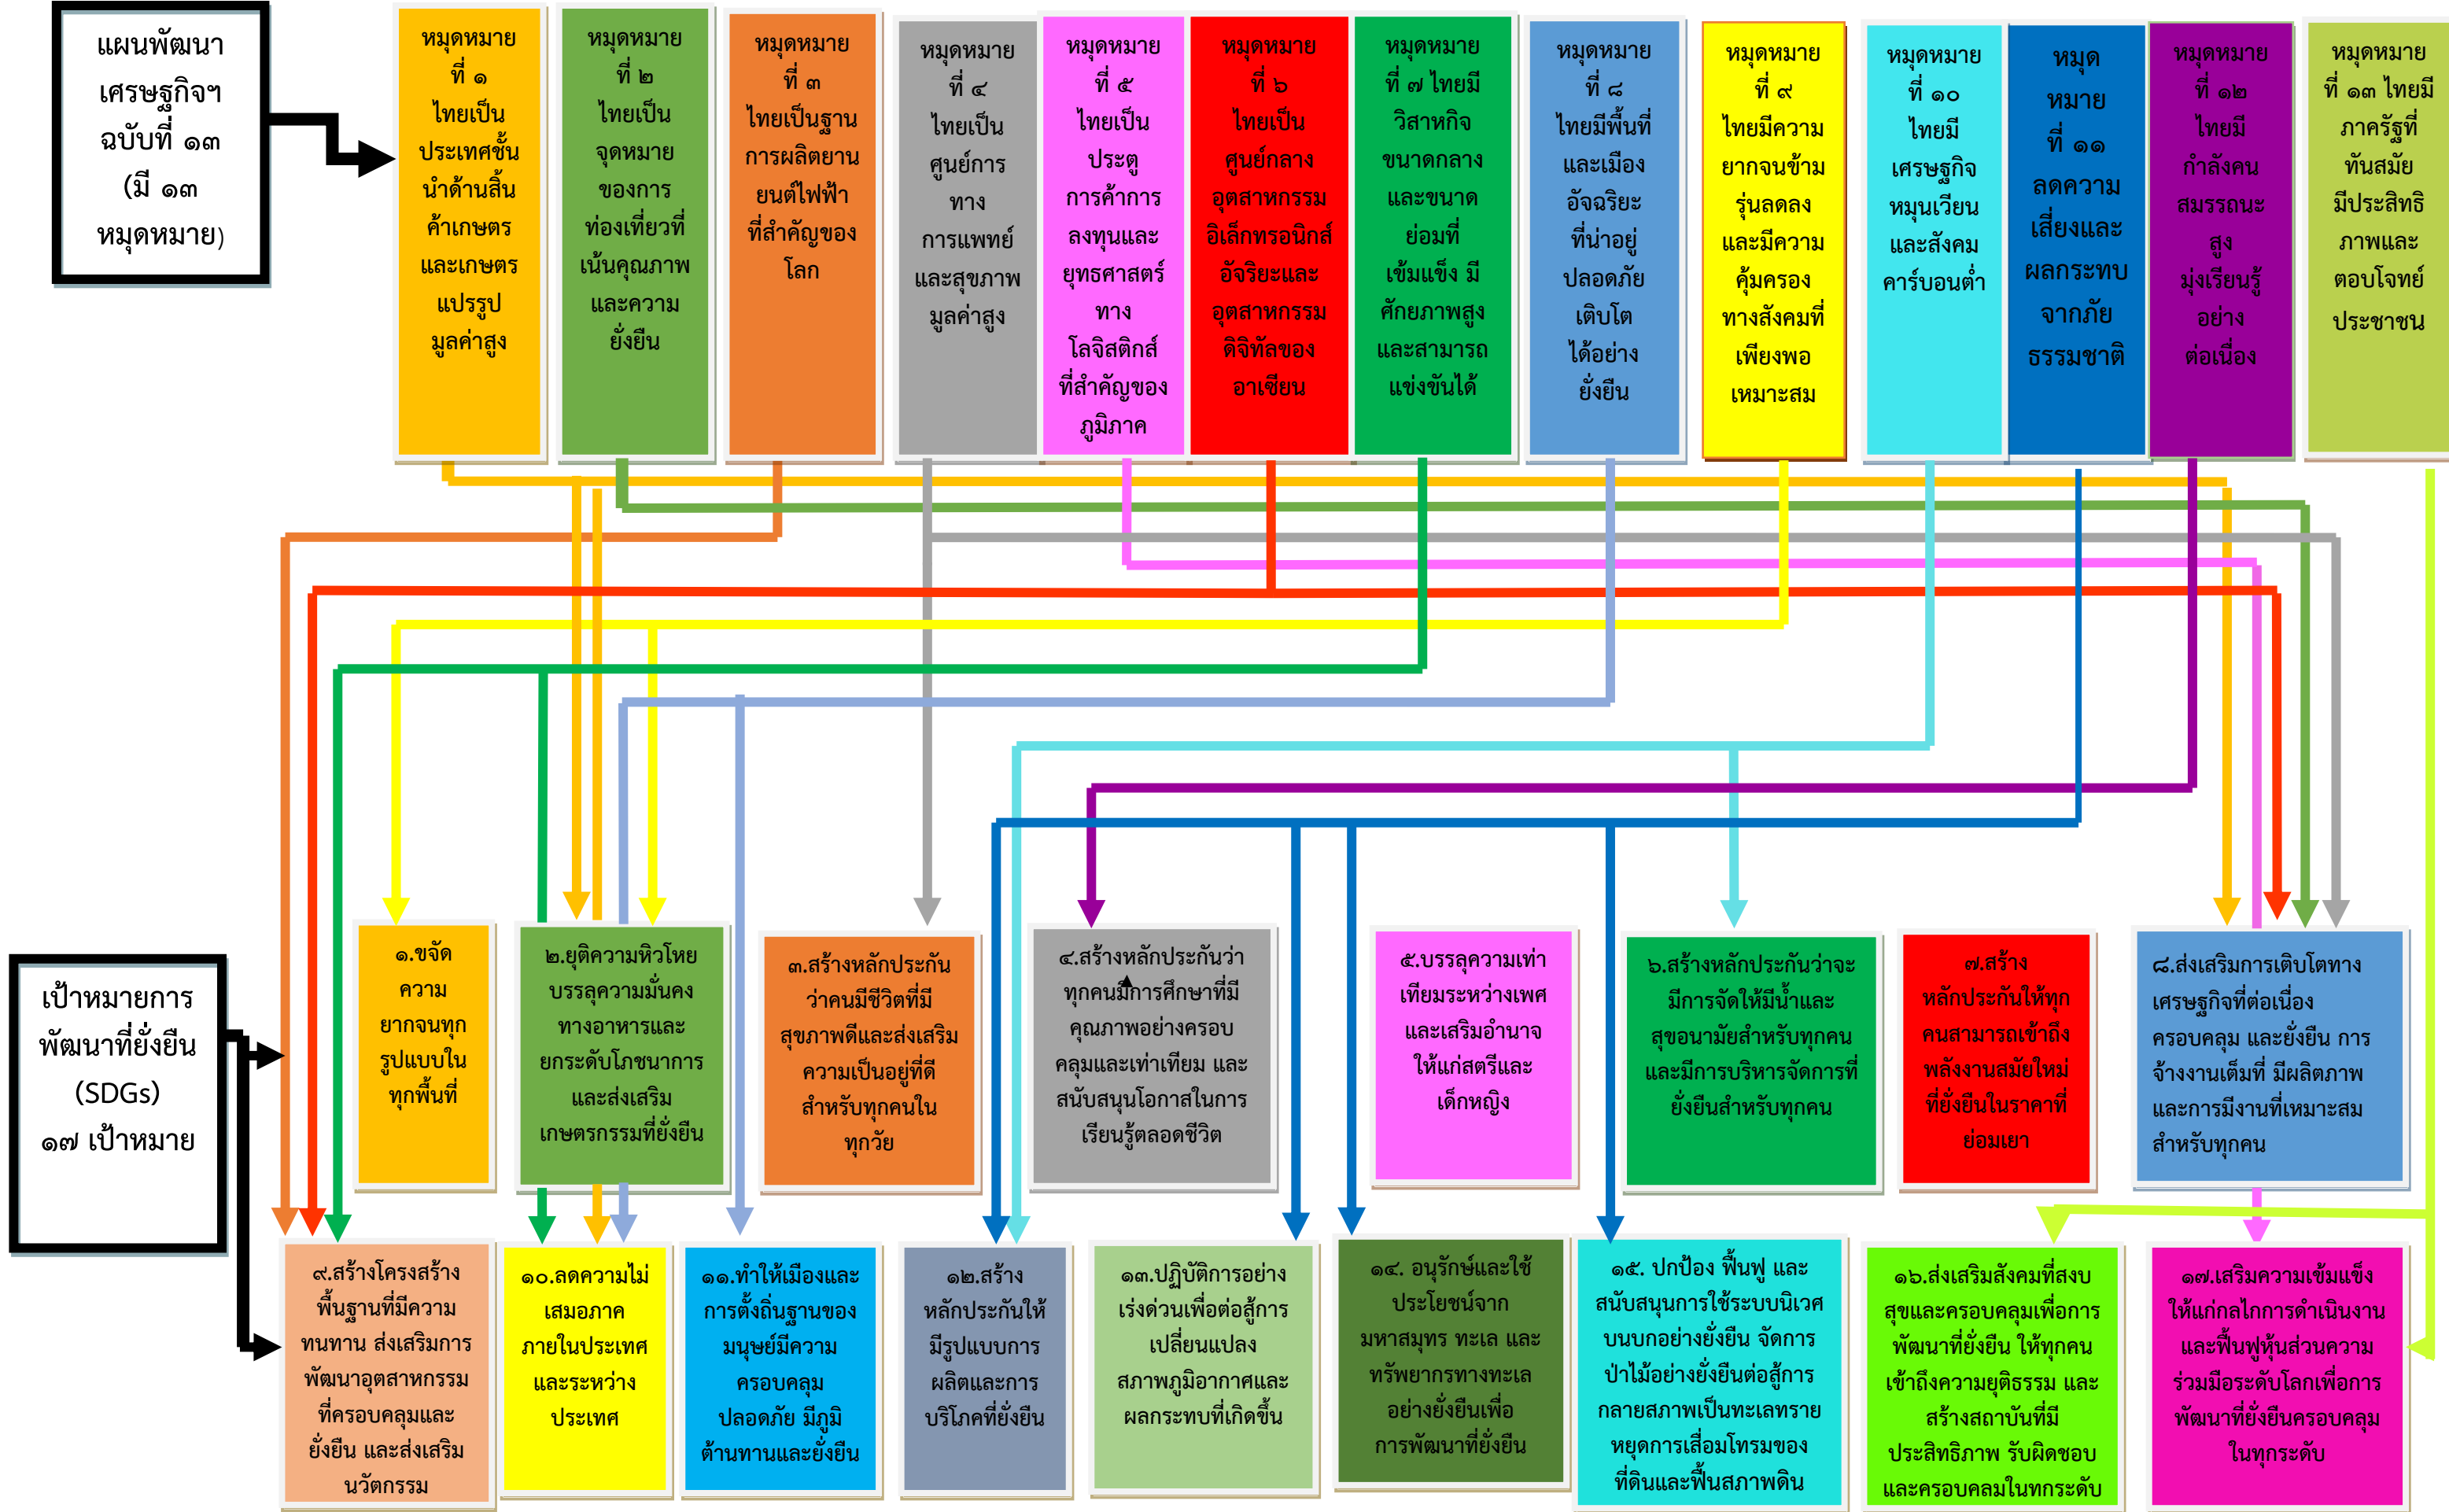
แผนพัฒนาเศรษฐกิจฯ ฉบับที่ ๑๓ (มี ๑๓ หมุดหมาย)

หมุดหมายที่ ๑ ไทยเป็นประเทศชั้นนำด้านสินค้าเกษตรและเกษตรแปรรูปมูลค่าสูง

หมุดหมายที่ ๒ ไทยเป็นจุดหมายของการท่องเที่ยวที่เน้นคุณภาพและความยั่งยืน

หมุดหมายที่ ๓ ไทยเป็นฐานการผลิตยานยนต์ไฟฟ้าที่สำคัญของโลก

หมุดหมายที่ ๔ ไทยเป็นศูนย์การทางการแพทย์และสุขภาพมูลค่าสูง

หมุดหมายที่ ๕ ไทยเป็นประตูการค้าการลงทุนและยุทธศาสตร์ทางโลจิสติกส์ที่สำคัญของภูมิภาค

หมุดหมายที่ ๖ ไทยเป็นศูนย์กลางอุตสาหกรรมอิเล็กทรอนิกส์อัจฉริยะและอุตสาหกรรมดิจิทัลของอาเซียน

หมุดหมายที่ ๗ ไทยมีวิสาหกิจขนาดกลางและขนาดย่อมที่เข้มแข็ง มีศักยภาพสูงและสามารถแข่งขันได้

หมุดหมายที่ ๘ ไทยมีพื้นที่และเมืองอัจฉริยะที่น่าอยู่ปลอดภัย เติบโตได้อย่างยั่งยืน

หมุดหมายที่ ๙ ไทยมีความยากจนข้ามรุ่นลดลงและมีความคุ้มครองทางสังคมที่เพียงพอเหมาะสม

หมุดหมายที่ ๑๐ ไทยมีเศรษฐกิจหมุนเวียนและสังคมคาร์บอนต่ำ

หมุดหมายที่ ๑๑ ลดความเสี่ยงและผลกระทบจากภัยธรรมชาติ

หมุดหมายที่ ๑๒ ไทยมีกำลังคนสมรรถนะสูง มุ่งเรียนรู้อย่างต่อเนื่อง

หมุดหมายที่ ๑๓ ไทยมีภาครัฐที่ทันสมัย มีประสิทธิภาพและตอบโจทย์ประชาชน

เป้าหมายการพัฒนาที่ยั่งยืน (SDGs) ๑๗ เป้าหมาย

๑.ขจัดความยากจนทุกรูปแบบในทุกพื้นที่

๒.ยุติความหิวโหย บรรลุความมั่นคงทางอาหารและยกระดับโภชนาการ และส่งเสริมเกษตรกรรมที่ยั่งยืน

๓.สร้างหลักประกันว่าคนมีชีวิตที่มีสุขภาพดีและส่งเสริมความเป็นอยู่ที่ดีสำหรับทุกคนในทุกวัย

๔.สร้างหลักประกันว่าทุกคนมีการศึกษาที่มีคุณภาพอย่างครอบคลุมและเท่าเทียม และสนับสนุนโอกาสในการเรียนรู้ตลอดชีวิต

๕.บรรลุความเท่าเทียมระหว่างเพศ และเสริมอำนาจให้แก่สตรีและเด็กหญิง

๖.สร้างหลักประกันว่าจะมีการจัดให้มีน้ำและสุขอนามัยสำหรับทุกคน และมีการบริหารจัดการที่ยั่งยืนสำหรับทุกคน

๗.สร้างหลักประกันให้ทุกคนสามารถเข้าถึงพลังงานสมัยใหม่ที่ยั่งยืนในราคาที่ย่อมเยา

๘.ส่งเสริมการเติบโตทางเศรษฐกิจที่ต่อเนื่อง ครอบคลุม และยั่งยืน การจ้างงานเต็มที่ มีผลิตภาพ และการมีงานที่เหมาะสมสำหรับทุกคน

๙.สร้างโครงสร้างพื้นฐานที่มีความทนทาน ส่งเสริมการพัฒนาอุตสาหกรรมที่ครอบคลุมและยั่งยืน และส่งเสริมนวัตกรรม

๑๐.ลดความไม่เสมอภาคภายในประเทศและระหว่างประเทศ

๑๑.ทำให้เมืองและการตั้งถิ่นฐานของมนุษย์มีความครอบคลุม ปลอดภัย มีภูมิต้านทานและยั่งยืน

๑๒.สร้างหลักประกันให้มีรูปแบบการผลิตและการบริโภคที่ยั่งยืน

๑๓.ปฏิบัติการอย่างเร่งด่วนเพื่อต่อสู้การเปลี่ยนแปลงสภาพภูมิอากาศและผลกระทบที่เกิดขึ้น

๑๔. อนุรักษ์และใช้ประโยชน์จากมหาสมุทร ทะเล และทรัพยากรทางทะเลอย่างยั่งยืนเพื่อการพัฒนาที่ยั่งยืน

๑๕. ปกป้อง ฟื้นฟู และสนับสนุนการใช้ระบบนิเวศบนบกอย่างยั่งยืน จัดการป่าไม้อย่างยั่งยืนต่อสู้การกลายสภาพเป็นทะเลทราย หยุดการเสื่อมโทรมของที่ดินและฟื้นสภาพดิน

๑๖.ส่งเสริมสังคมที่สงบสุขและครอบคลุมเพื่อการพัฒนาที่ยั่งยืน ให้ทุกคนเข้าถึงความยุติธรรม และสร้างสถาบันที่มีประสิทธิภาพ รับผิดชอบ และครอบคลุมในทุกระดับ

๑๗.เสริมความเข้มแข็งให้แก่กลไกการดำเนินงานและฟื้นฟูหุ้นส่วนความร่วมมือระดับโลกเพื่อการพัฒนาที่ยั่งยืนครอบคลุมในทุกระดับ